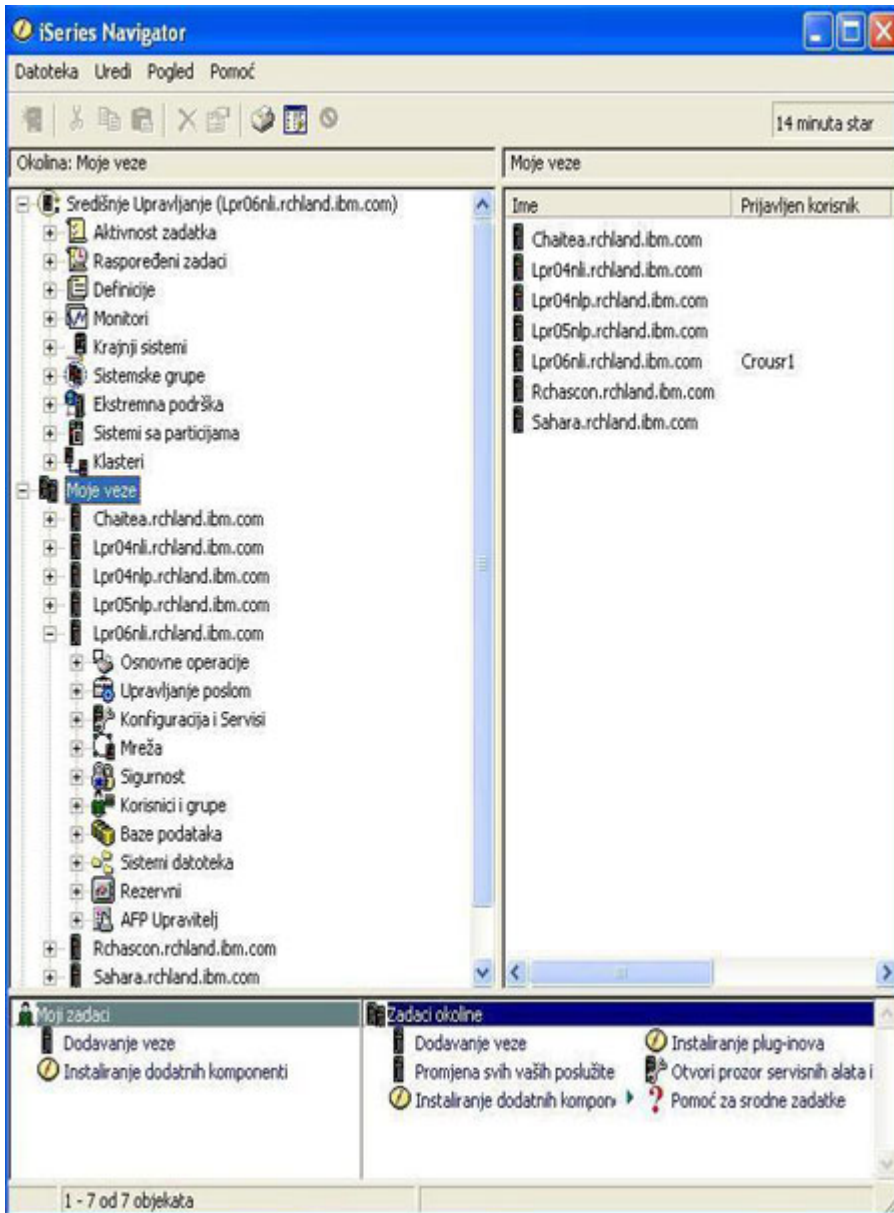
iSeries Navigator

Datoteka Uredi Pogled Pomoć

14 minuta star

Okolina: Moje veze

Moje veze

Središnje Upravljanje (Lpr06nli.rchland.ibm.com)
Aktivnost zadatka
Raspoređeni zadaci
Definicije
Monitori
Krajnji sistemi
Sistemske grupe
Ekstremna podrška
Sistemi sa particijama
Klasteri
Moje veze
Chaitea.rchland.ibm.com
Lpr04nli.rchland.ibm.com
Lpr04nlp.rchland.ibm.com
Lpr05nlp.rchland.ibm.com
Lpr06nli.rchland.ibm.com
Osnovne operacije
Upravljanje poslom
Konfiguracija i Servisi
Mreža
Sigurnost
Korisnici i grupe
Baze podataka
Sistemi datoteka
Rezervni
AFP Upravitelj
Rchascon.rchland.ibm.com
Sahara.rchland.ibm.com

| Ime | Prijavljen korisnik |
|---|---|
| Chaitea.rchland.ibm.com | |
| Lpr04nli.rchland.ibm.com | |
| Lpr04nlp.rchland.ibm.com | |
| Lpr05nlp.rchland.ibm.com | |
| Lpr06nli.rchland.ibm.com | Crousr1 |
| Rchascon.rchland.ibm.com | |
| Sahara.rchland.ibm.com | |

Moji zadaci
Dodavanje veze
Instaliranje dodatnih komponenti

Zadaci okoline
Dodavanje veze
Promjena svih vaših poslužite
Instaliranje dodatnih kompon
Instaliranje plug-inova
Otvori prozor servisnih alata i
Pomoć za srodne zadatke

1 - 7 od 7 objekata